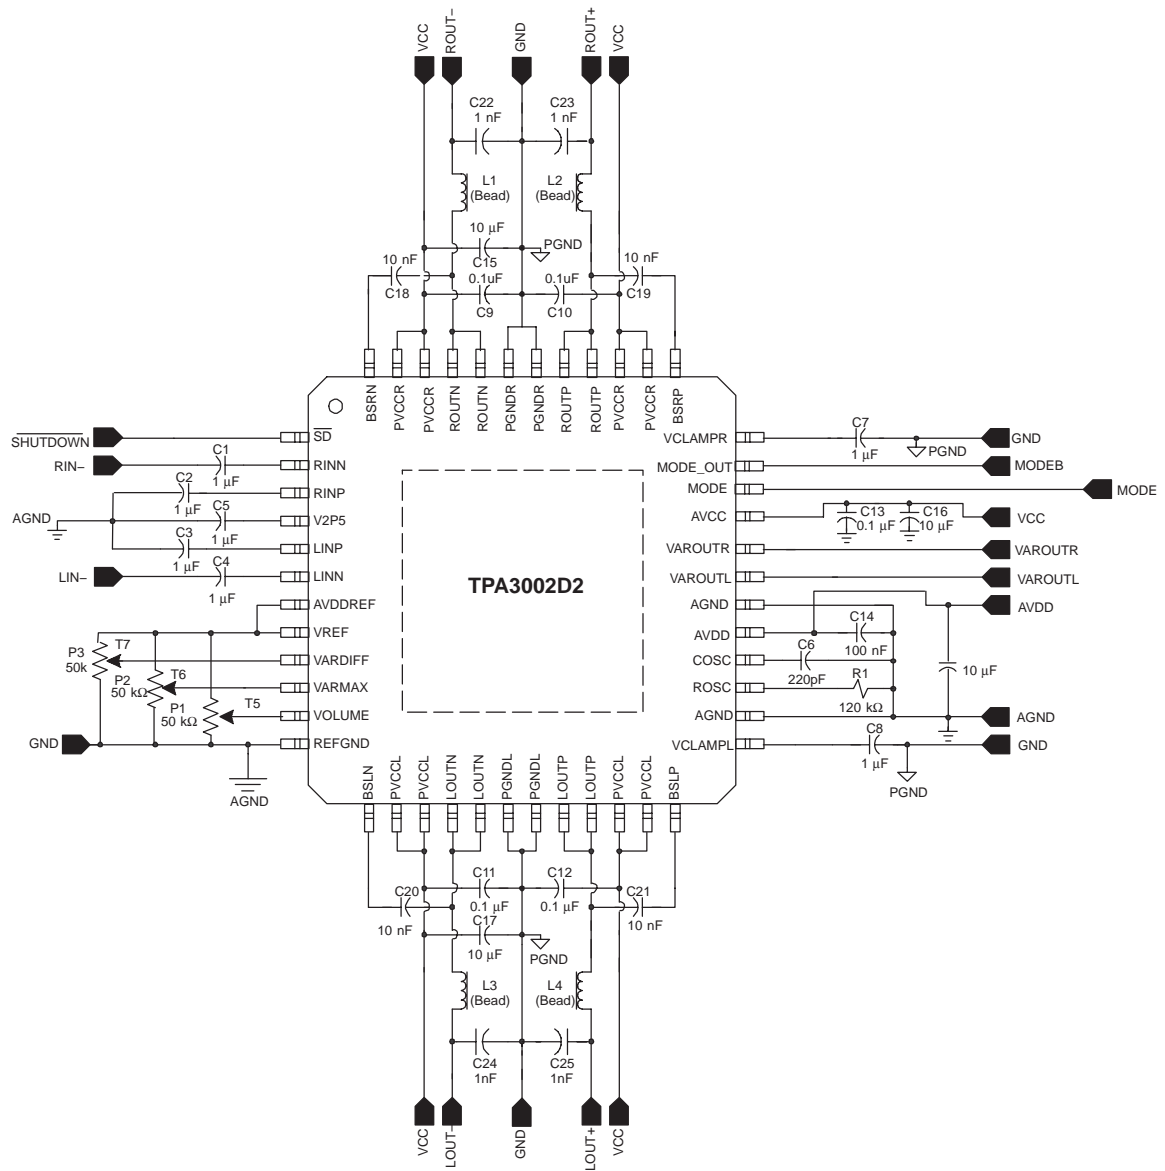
VCC ROUT– GND ROUT+ VCC

C22
1 nF
C23
1 nF
L1
(Bead)
L2
(Bead)
10 µF
PGND
C15
10 nF
0.1uF
0.1uF
10 nF
C18
C9
C10
C19

BSRN PVCCR PVCCR ROUTN ROUTN PGNDR PGNDR ROUTP ROUTP PVCCR PVCCR BSRP

$\overline{\text{SHUTDOWN}}$
RIN–
AGND
LIN–
C1
1 µF
C2
1 µF
C5
1 µF
C3
1 µF
C4
1 µF

$\overline{\text{SD}}$
RINN
RINP
V2P5
LINP
LINN
AVDDREF
VREF
VARDIFF
VARMAX
VOLUME
REFGND

P3
50k
T7
P2
50 kΩ
T6
P1
50 kΩ
T5
GND
AGND

TPA3002D2

VCLAMPR
MODE_OUT
MODE
AVCC
VAROUTR
VAROUTL
AGND
AVDD
COSC
ROSC
AGND
VCLAMPL

C7
1 µF
PGND
GND
MODEB
MODE
C13
0.1 µF
C16
10 µF
VCC
VAROUTR
VAROUTL
AVDD
C14
100 nF
C6
220pF
R1
120 kΩ
10 µF
AGND
C8
1 µF
GND
PGND

BSLN PVCCL PVCCL LOUTN LOUTN PGNDL PGNDL LOUTP LOUTP PVCCL PVCCL BSLP

C20
10 nF
C11
0.1 µF
C12
0.1 µF
C21
10 nF
C17
10 µF
PGND
L3
(Bead)
L4
(Bead)
C24
1nF
C25
1nF

VCC LOUT– GND LOUT+ VCC